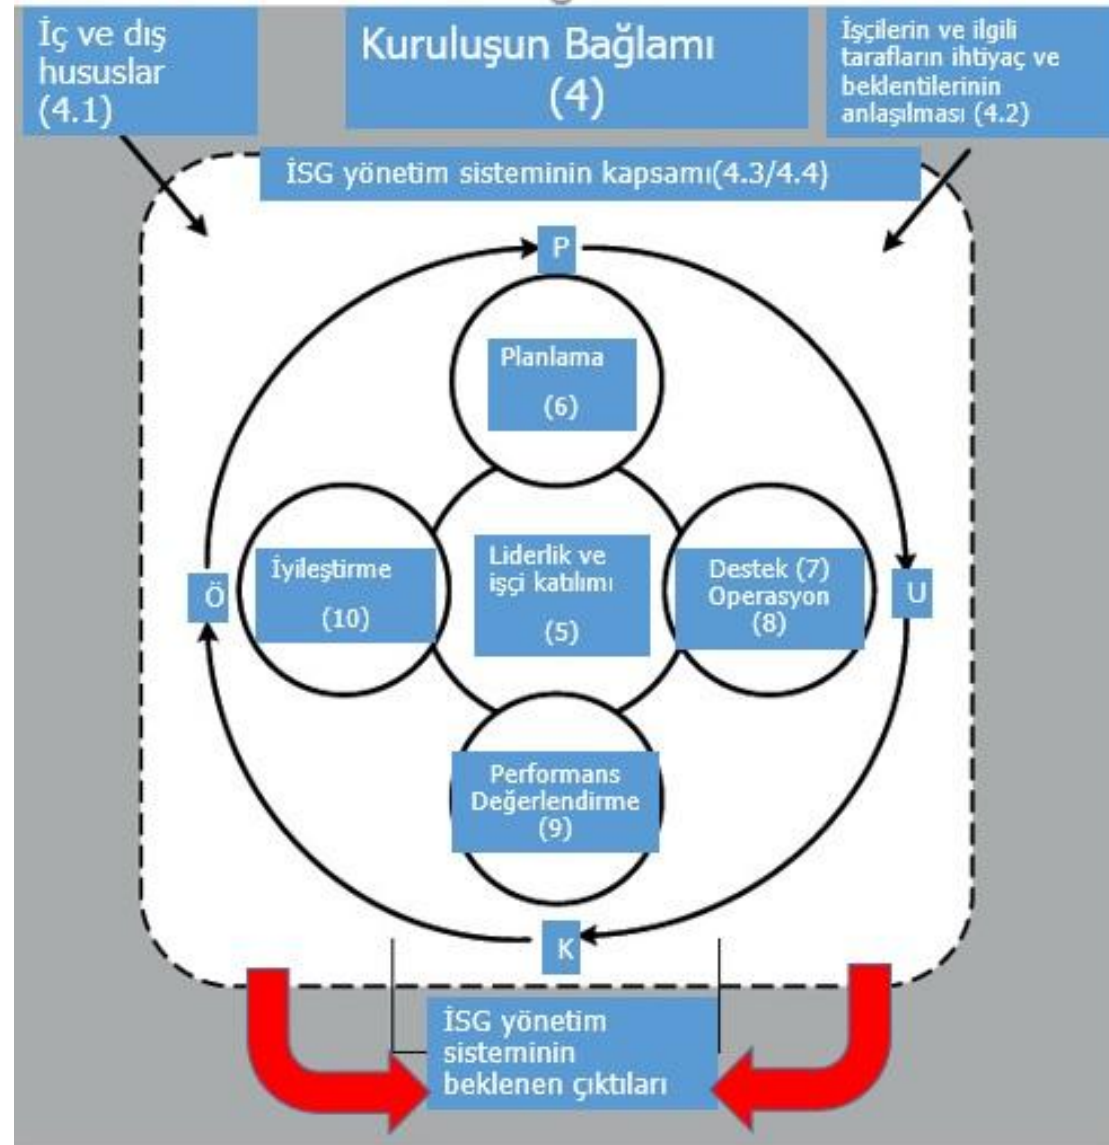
İç ve dış hususlar (4.1)

Kuruluşun Bağlamı (4)

İşçilerin ve ilgili tarafların ihtiyaç ve beklentilerinin anlaşılması (4.2)

İSG yönetim sisteminin kapsamı(4.3/4.4)

P

Planlama (6)

İyileştirme (10)

Liderlik ve işçi katılımı (5)

Destek (7) Operasyon (8)

Ö

U

Performans Değerlendirme (9)

K

İSG yönetim sisteminin beklenen çıktıları